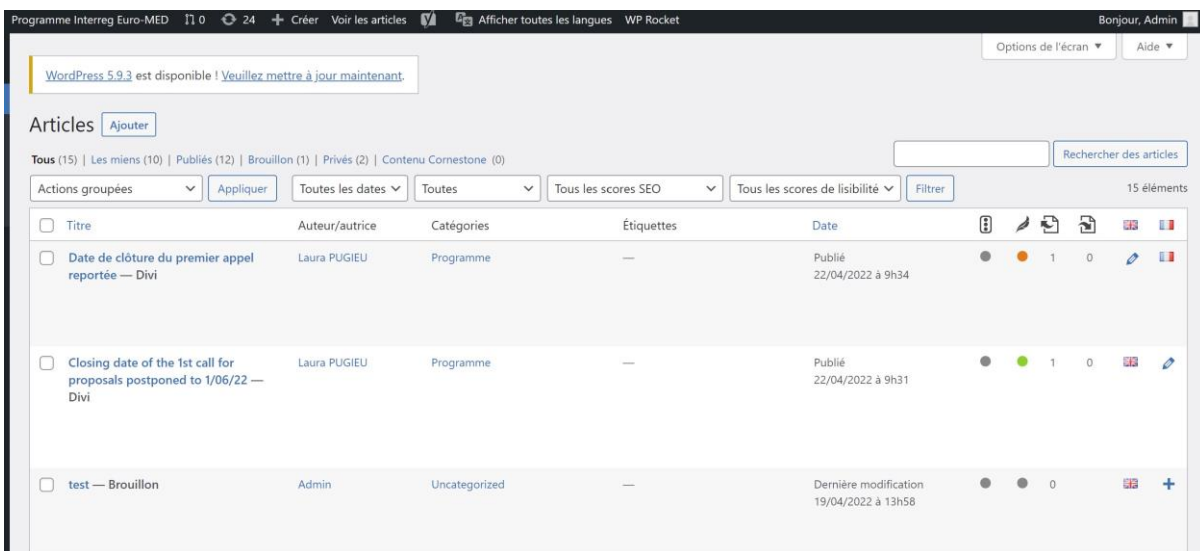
Programme Interreg Euro-MED 0 24 + Créer Voir les articles Afficher toutes les langues WP Rocket Bonjour, Admin

Options de l'écran ▼ Aide ▼

WordPress 5.9.3 est disponible ! Veuillez mettre à jour maintenant.

Articles Ajouter

Tous (15) | Les miens (10) | Publiés (12) | Brouillon (1) | Privés (2) | Contenu Cornerstone (0)

Rechercher des articles

Actions groupées Appliquer Toutes les dates Toutes Tous les scores SEO Tous les scores de lisibilité Filtrer 15 éléments

| Titre | Auteur/autrice | Catégories | Étiquettes | Date | | | | | | |
|---|---|---|---|---|---|---|---|---|---|---|
| Date de clôture du premier appel reportée — Divi | Laura PUGIEU | Programme | — | Publié 22/04/2022 à 9h34 | | | 1 | 0 | | |
| Closing date of the 1st call for proposals postponed to 1/06/22 — Divi | Laura PUGIEU | Programme | — | Publié 22/04/2022 à 9h31 | | | 1 | 0 | | |
| test — Brouillon | Admin | Uncategorized | — | Dernière modification 19/04/2022 à 13h58 | | | 0 | | | + |